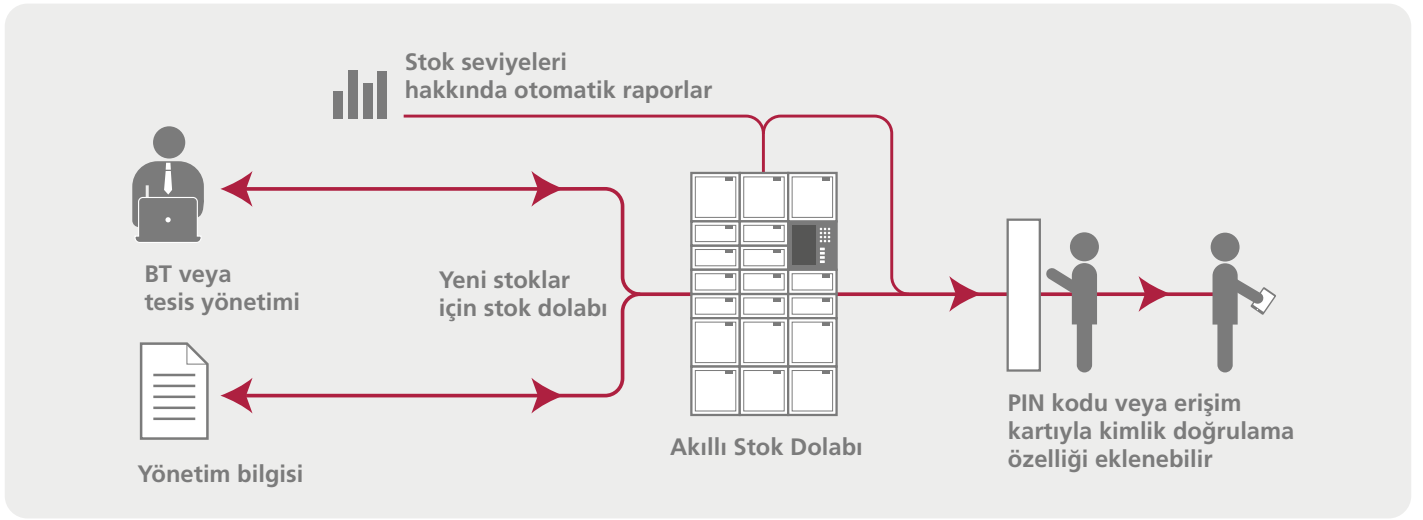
Stok seviyeleri hakkında otomatik raporlar

BT veya tesis yönetimi

Yeni stoklar için stok dolabı

Yönetim bilgisi

Akıllı Stok Dolabı

PIN kodu veya erişim kartıyla kimlik doğrulama özelliği eklenebilir